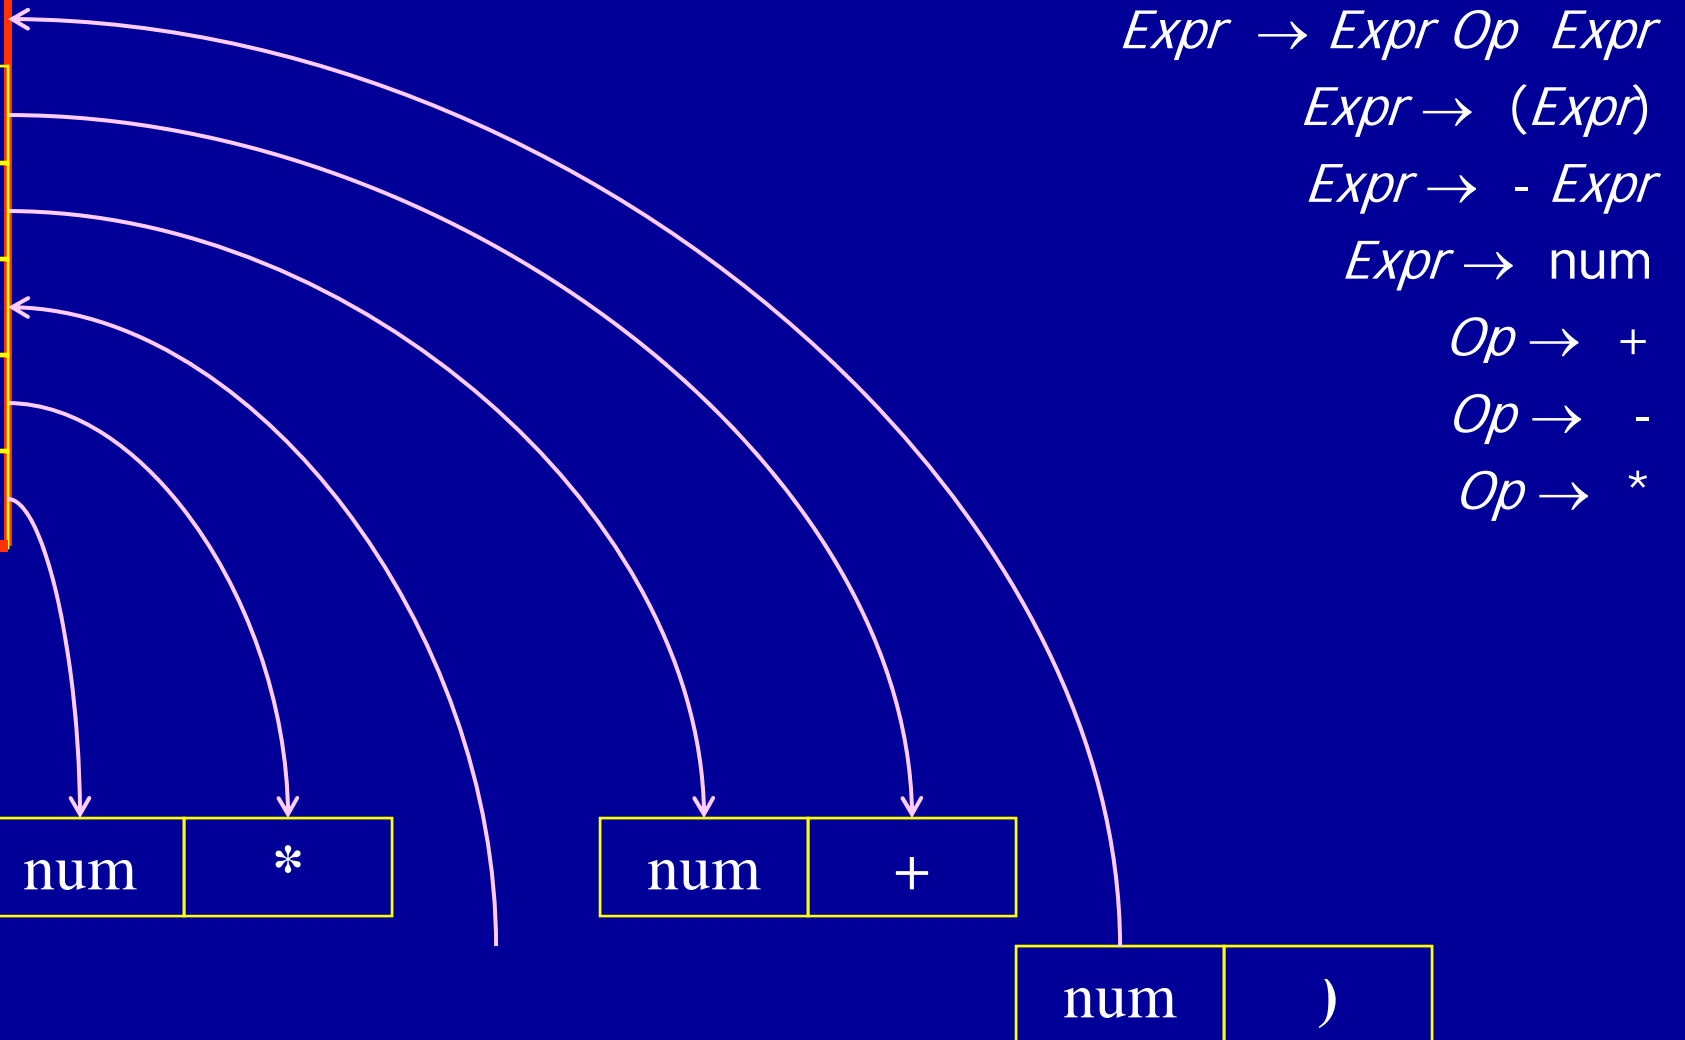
$Expr \rightarrow Expr\ Op\ Expr$
$Expr \rightarrow (Expr)$
$Expr \rightarrow -\ Expr$
$Expr \rightarrow$ num
$Op \rightarrow +$
$Op \rightarrow -$
$Op \rightarrow *$

| num | * |
|---|---|

| num | + |
|---|---|

| num | ) |
|---|---|